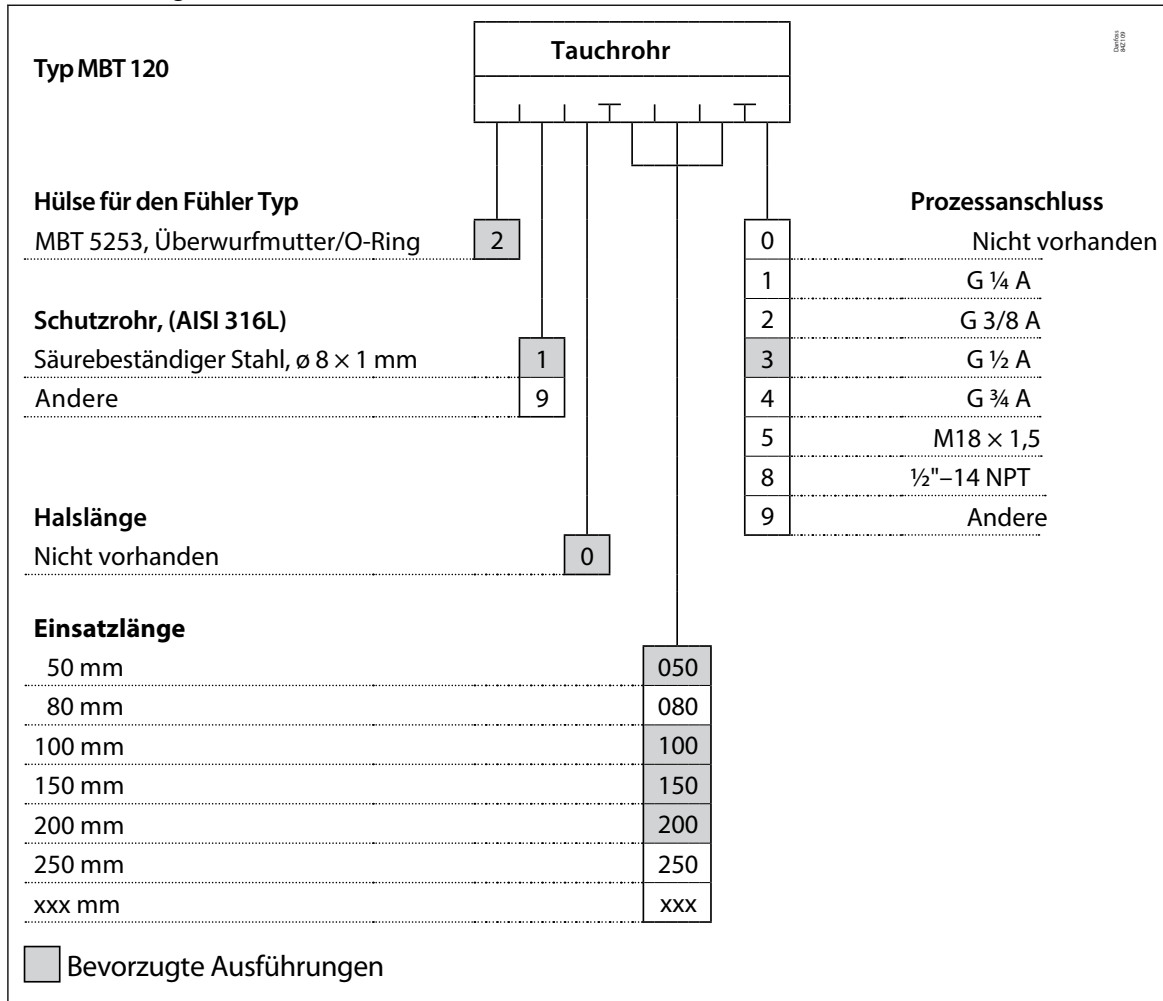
Typ MBT 120

Tauchrohr

Danfoss 84Z109

Hülse für den Fühler Typ
MBT 5253, Überwurfmutter/O-Ring 2

Schutzrohr, (AISI 316L)
Säurebeständiger Stahl, ø 8 × 1 mm 1
Andere 9

Halslänge
Nicht vorhanden 0

Einsatzlänge
50 mm 050
80 mm 080
100 mm 100
150 mm 150
200 mm 200
250 mm 250
xxx mm xxx

Prozessanschluss
0 Nicht vorhanden
1 G ¼ A
2 G 3/8 A
3 G ½ A
4 G ¾ A
5 M18 × 1,5
8 ½"−14 NPT
9 Andere

Bevorzugte Ausführungen